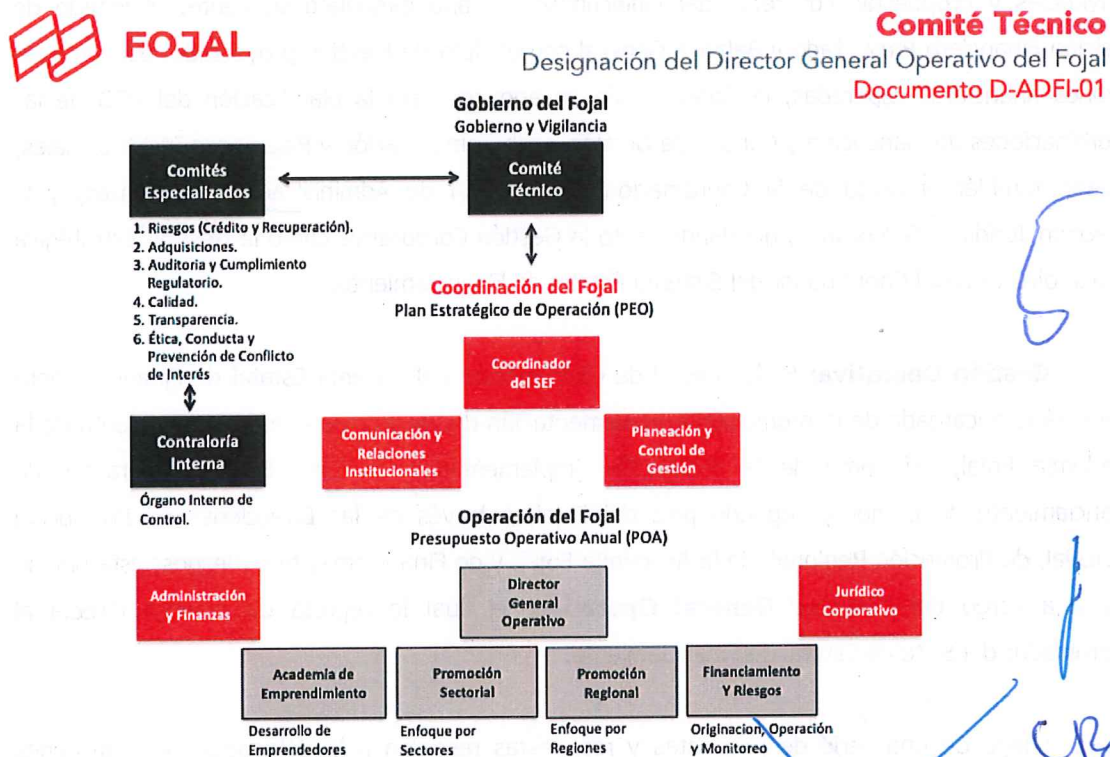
FOJAL

Comité Técnico
Designación del Director General Operativo del Fojal
Documento D-ADFI-01

Gobierno del Fojal
Gobierno y Vigilancia

Comités Especializados

Comité Técnico

1. Riesgos (Crédito y Recuperación).
2. Adquisiciones.
3. Auditoria y Cumplimiento Regulatorio.
4. Calidad.
5. Transparencia.
6. Ética, Conducta y Prevención de Conflicto de Interés

Contraloría Interna

Órgano Interno de Control.

Coordinación del Fojal
Plan Estratégico de Operación (PEO)

Coordinador del SEF

Comunicación y Relaciones Institucionales

Planeación y Control de Gestión

Operación del Fojal
Presupuesto Operativo Anual (POA)

Administración y Finanzas

Director General Operativo

Jurídico Corporativo

Academia de Emprendimiento

Promoción Sectorial

Promoción Regional

Financiamiento Y Riesgos

Desarrollo de Emprendedores

Enfoque por Sectores

Enfoque por Regiones

Originacion, Operación y Monitoreo